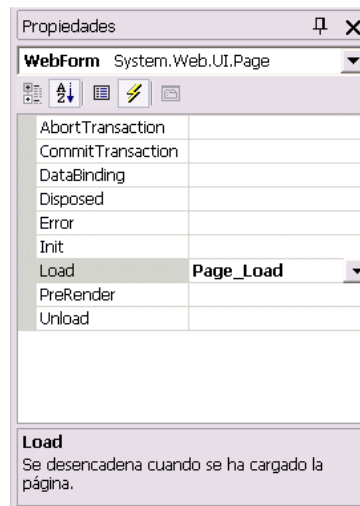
Propiedades

WebForm System.Web.UI.Page

| | |
|---|---|
| AbortTransaction | |
| CommitTransaction | |
| DataBinding | |
| Disposed | |
| Error | |
| Init | |
| Load | Page_Load |
| PreRender | |
| Unload | |

Load
Se desencadena cuando se ha cargado la página.